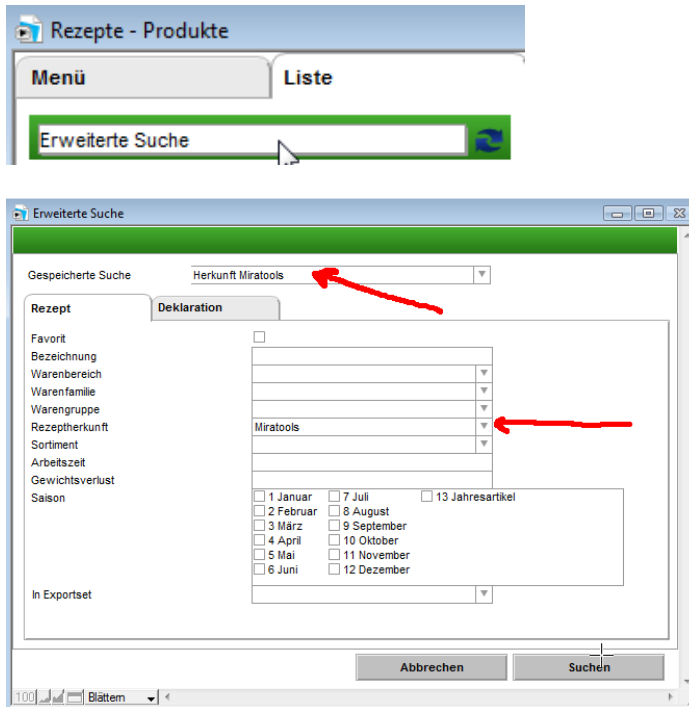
Rezepte - Produkte

Menü

Liste

Erweiterte Suche

Erweiterte Suche

Gespeicherte Suche

Herkunft Miratools

Rezept

Deklaration

Favorit

Bezeichnung

Warenbereich

Warenfamilie

Warengruppe

Rezeptherkunft

Miratools

Sortiment

Arbeitszeit

Gewichtsverlust

Saison

1 Januar

7 Juli

13 Jahresartikel

2 Februar

8 August

3 März

9 September

4 April

10 Oktober

5 Mai

11 November

6 Juni

12 Dezember

In Exportset

Abbrechen

Suchen

100

Blättern